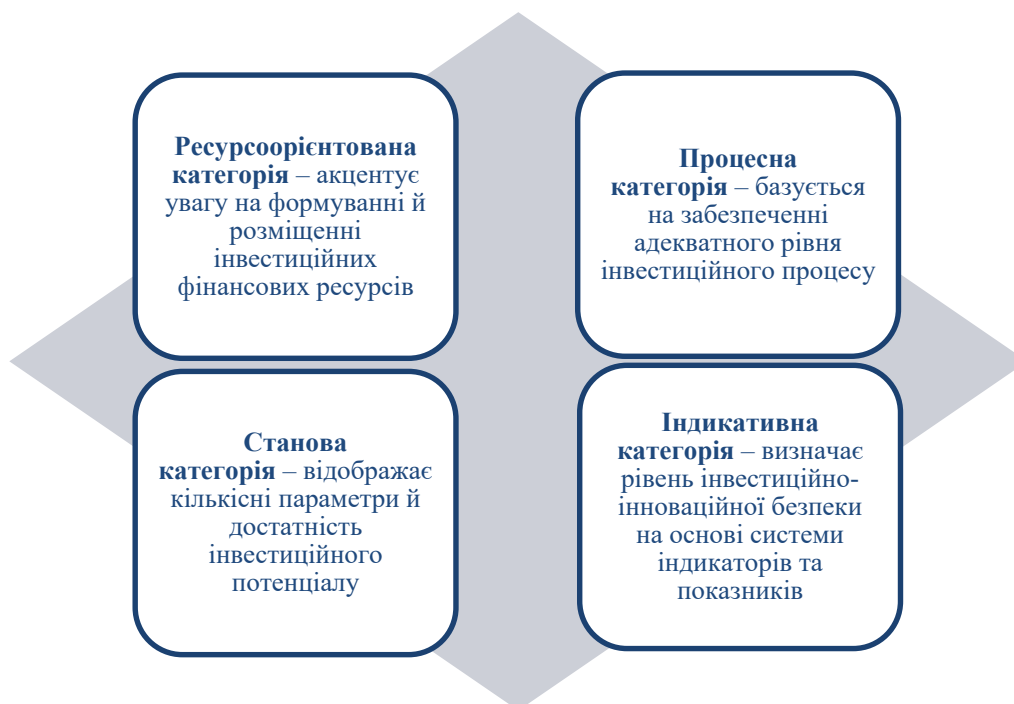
Ресурсоорієнтована категорія – акцентує увагу на формуванні й розміщенні інвестиційних фінансових ресурсів

Процесна категорія – базується на забезпеченні адекватного рівня інвестиційного процесу

Станова категорія – відображає кількісні параметри й достатність інвестиційного потенціалу

Індикативна категорія – визначає рівень інвестиційно-інноваційної безпеки на основі системи індикаторів та показників